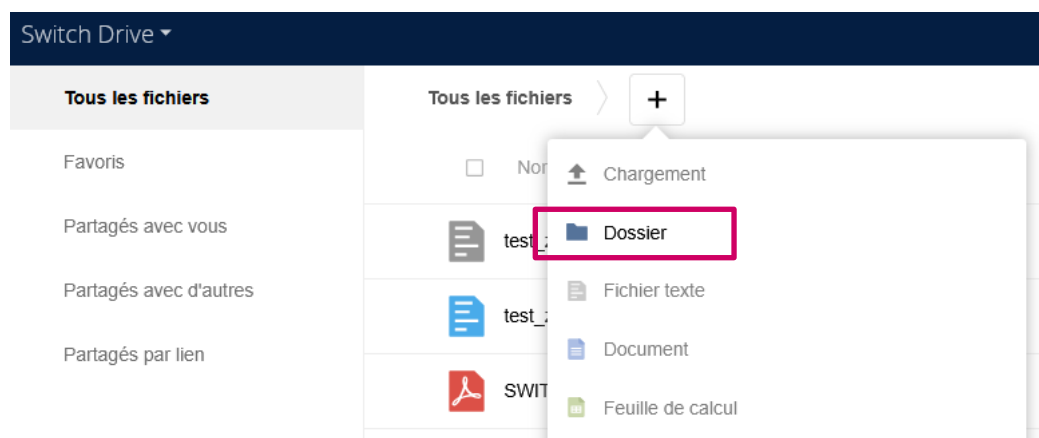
Switch Drive

Tous les fichiers

Favoris

Partagés avec vous

Partagés avec d'autres

Partagés par lien

Tous les fichiers

+

Nor

test_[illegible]

test_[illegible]

SWIT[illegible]

Chargement

Dossier

Fichier texte

Document

Feuille de calcul